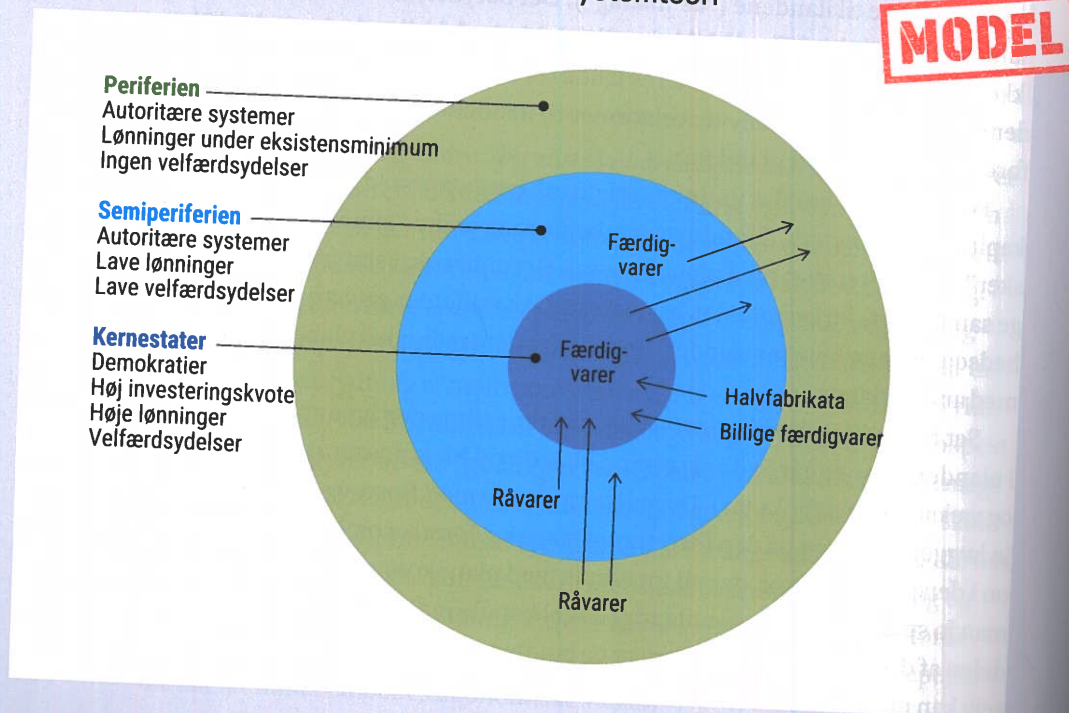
MODEL

Periferien
Autoritære systemer
Lønninger under eksistensminimum
Ingen velfærdsydelser

Semiperiferien
Autoritære systemer
Lave lønninger
Lave velfærdsydelser

Kernestater
Demokratier
Høj investeringskvote
Høje lønninger
Velfærdsydelser

Færdigvarer

Færdigvarer

Halvfabrikata

Billige færdigvarer

Råvarer

Råvarer